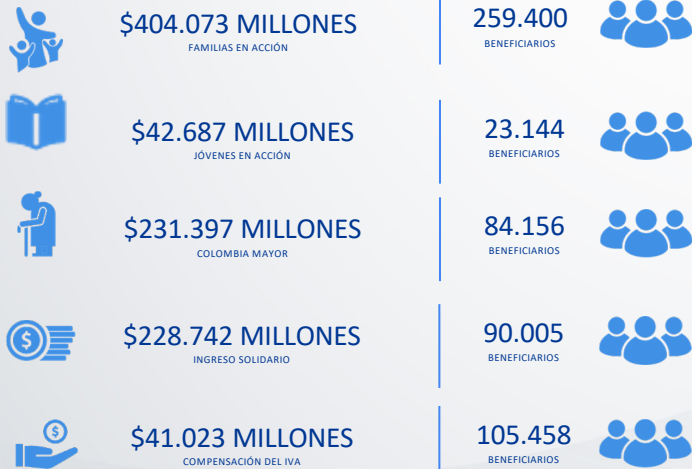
$404.073 MILLONES
FAMILIAS EN ACCIÓN

259.400
BENEFICIARIOS

$42.687 MILLONES
JÓVENES EN ACCIÓN

23.144
BENEFICIARIOS

$231.397 MILLONES
COLOMBIA MAYOR

84.156
BENEFICIARIOS

$228.742 MILLONES
INGRESO SOLIDARIO

90.005
BENEFICIARIOS

$41.023 MILLONES
COMPENSACIÓN DEL IVA

105.458
BENEFICIARIOS